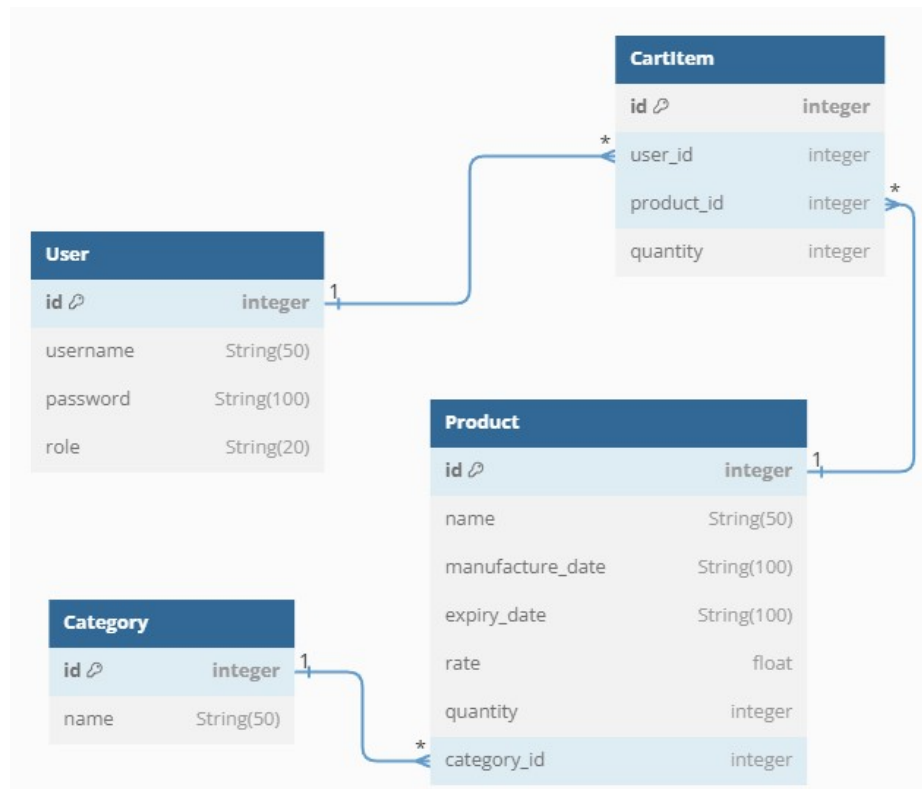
CartItem

| id | integer |
|---|---|
| user_id | integer |
| product_id | integer |
| quantity | integer |

*

*

User

| id | integer |
|---|---|
| username | String(50) |
| password | String(100) |
| role | String(20) |

1

Product

| id | integer |
|---|---|
| name | String(50) |
| manufacture_date | String(100) |
| expiry_date | String(100) |
| rate | float |
| quantity | integer |
| category_id | integer |

1

Category

| id | integer |
|---|---|
| name | String(50) |

1

*